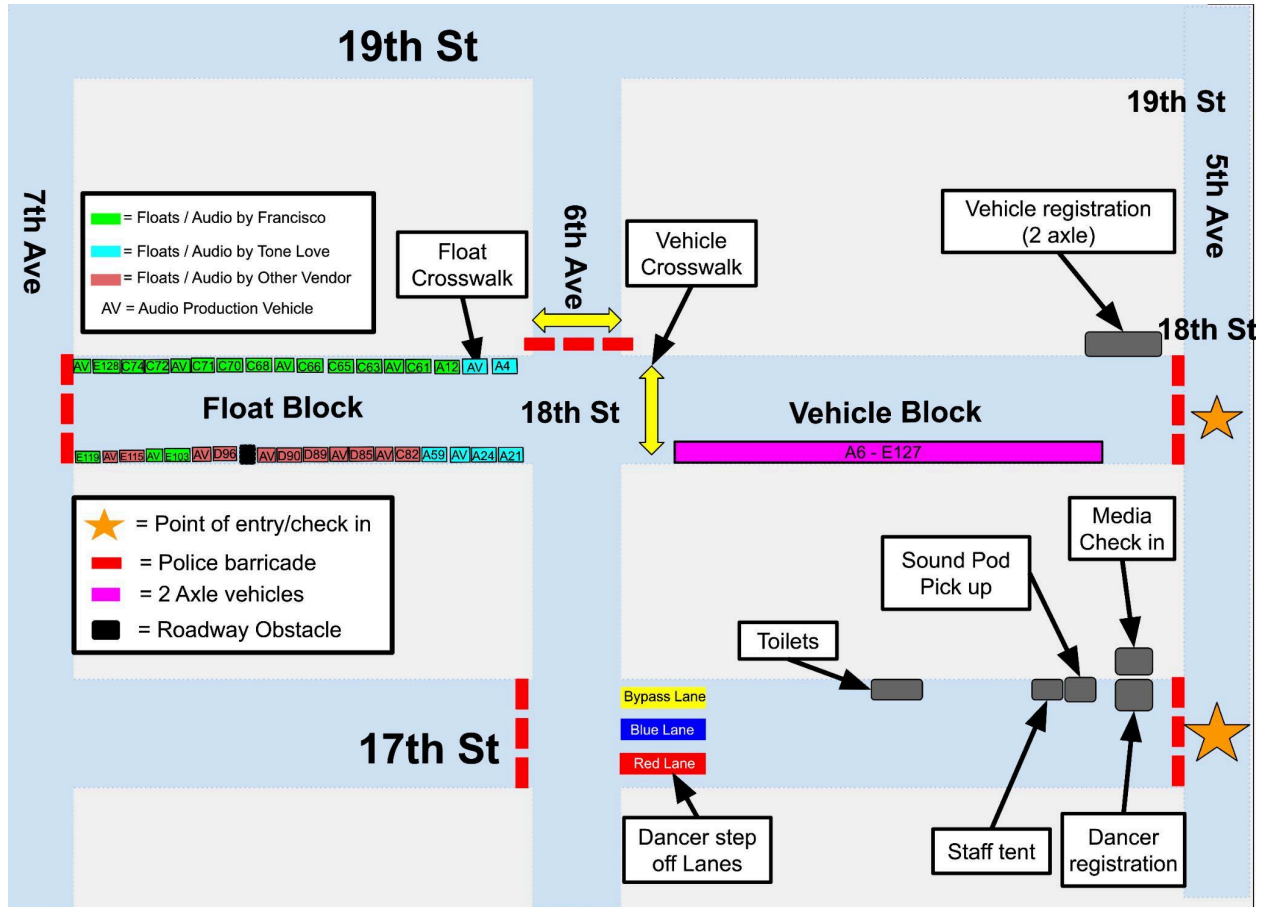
19th St

19th St

7th Ave

6th Ave

5th Ave

= Floats / Audio by Francisco
= Floats / Audio by Tone Love
= Floats / Audio by Other Vendor
AV = Audio Production Vehicle

Float Crosswalk

Vehicle Crosswalk

Vehicle registration (2 axle)

18th St

AV E128 C74 C72 AV C71 C70 C68 AV C66 C65 C63 AV C61 A12 AV A4

Float Block

18th St

Vehicle Block

E119 AV E115 AV E103 AV D96 AV D90 D89 AV D85 AV C82 A59 AV A24 A21

A6 - E127

= Point of entry/check in
= Police barricade
= 2 Axle vehicles
= Roadway Obstacle

Media Check in

Sound Pod Pick up

Toilets

Bypass Lane
Blue Lane
Red Lane

17th St

Dancer step off Lanes

Staff tent

Dancer registration